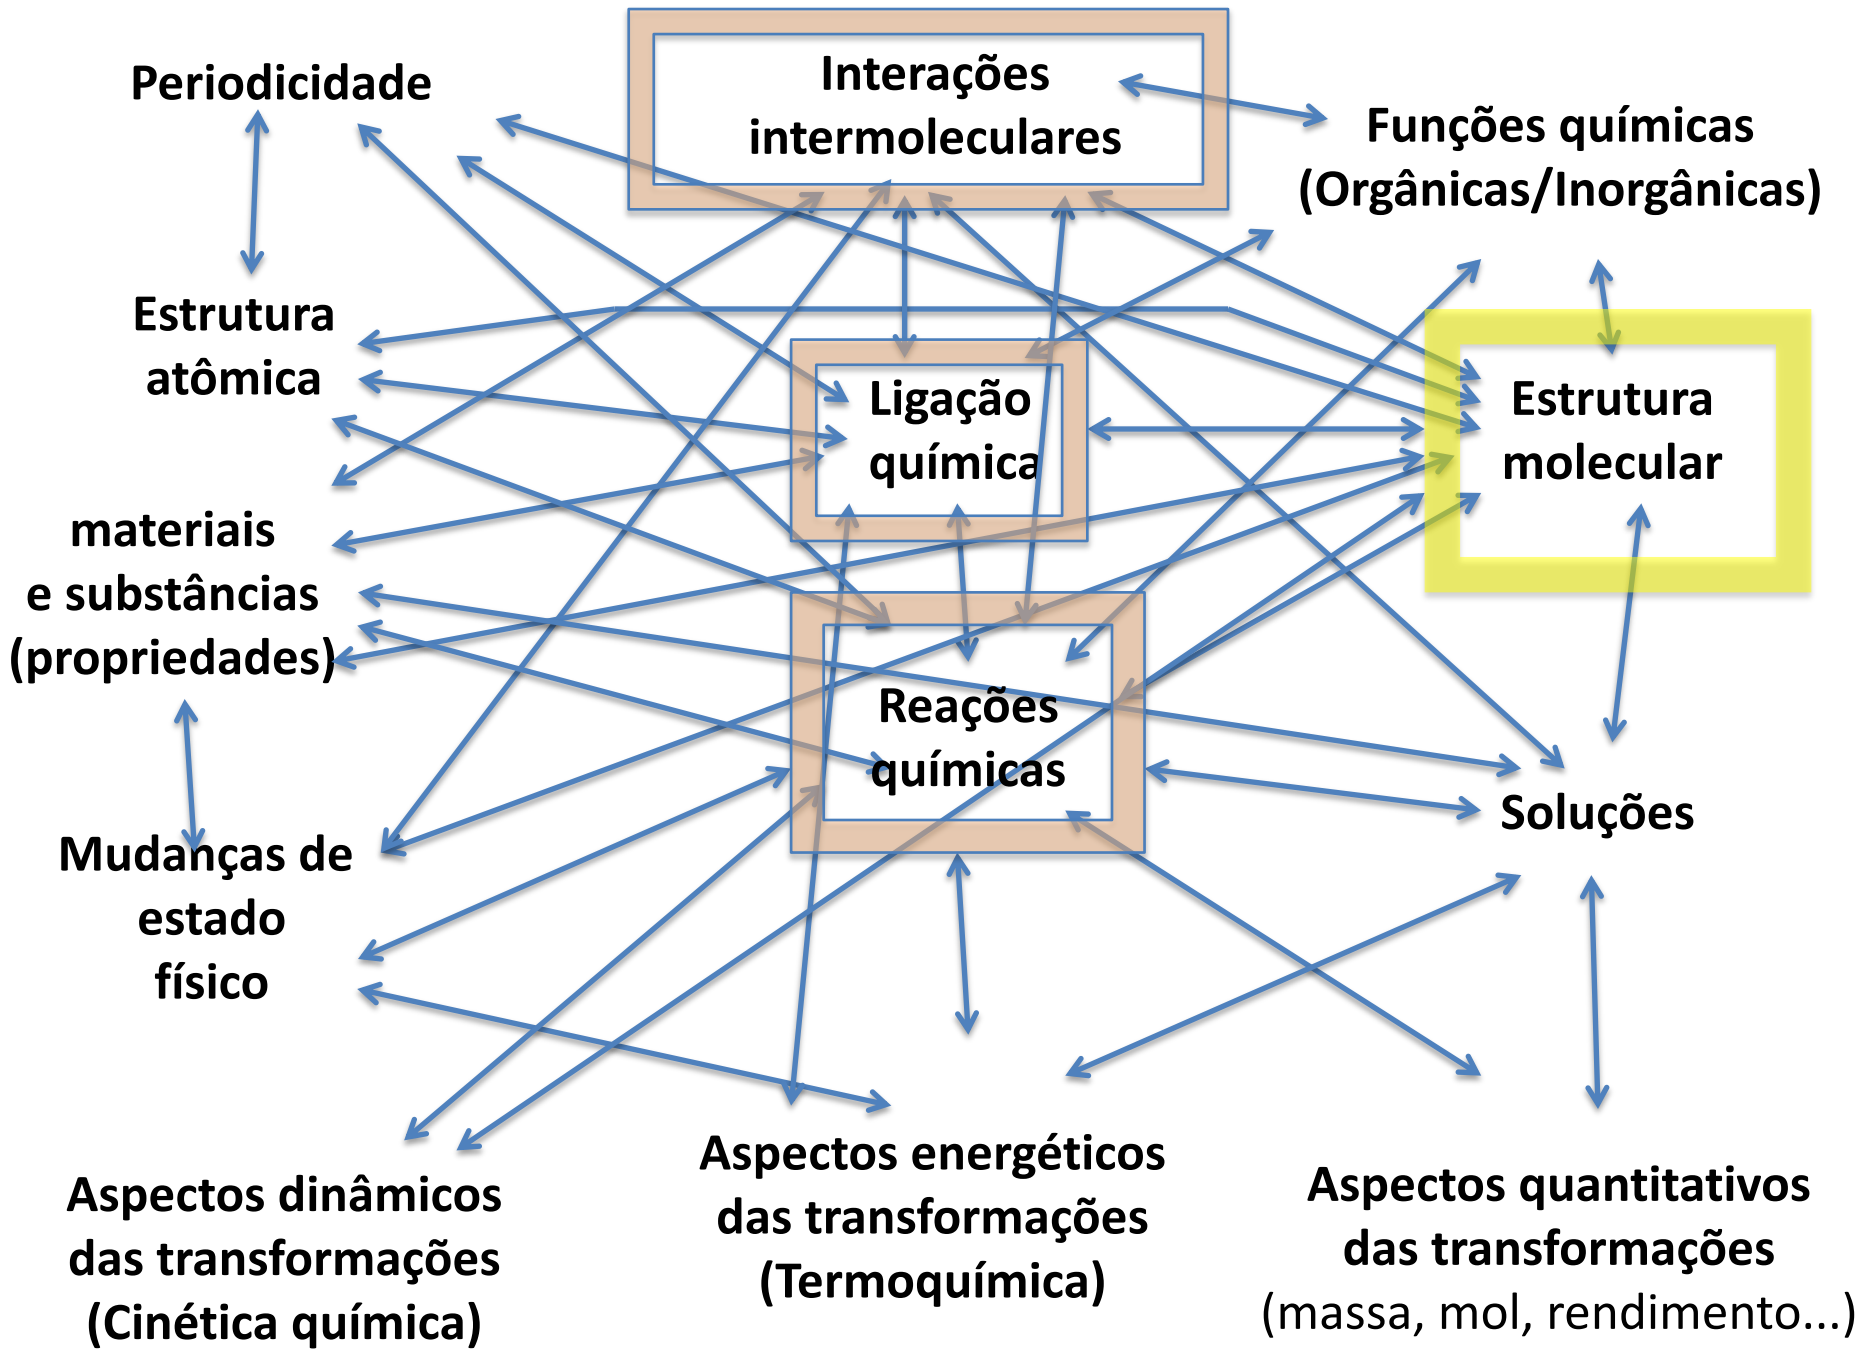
Periodicidade

Interações intermoleculares

Funções químicas (Orgânicas/Inorgânicas)

Estrutura atômica

Ligação química

Estrutura molecular

materiais e substâncias (propriedades)

Reações químicas

Soluções

Mudanças de estado físico

Aspectos dinâmicos das transformações (Cinética química)

Aspectos energéticos das transformações (Termoquímica)

Aspectos quantitativos das transformações (massa, mol, rendimento...)